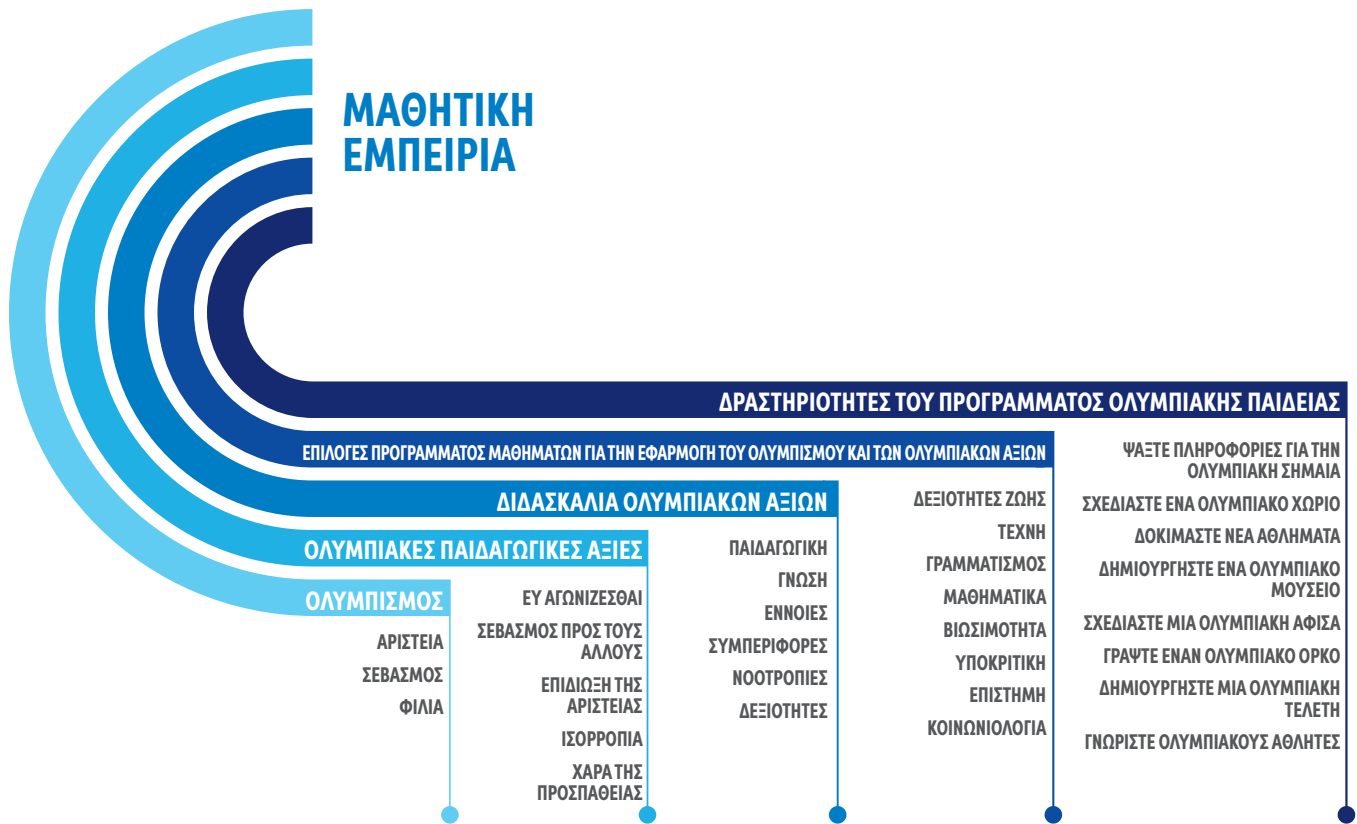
ΜΑΘΗΤΙΚΗ ΕΜΠΕΙΡΙΑ

ΔΡΑΣΤΗΡΙΟΤΗΤΕΣ ΤΟΥ ΠΡΟΓΡΑΜΜΑΤΟΣ ΟΛΥΜΠΙΑΚΗΣ ΠΑΙΔΕΙΑΣ

ΕΠΙΛΟΓΕΣ ΠΡΟΓΡΑΜΜΑΤΟΣ ΜΑΘΗΜΑΤΩΝ ΓΙΑ ΤΗΝ ΕΦΑΡΜΟΓΗ ΤΟΥ ΟΛΥΜΠΙΣΜΟΥ ΚΑΙ ΤΩΝ ΟΛΥΜΠΙΑΚΩΝ ΑΞΙΩΝ

ΔΙΔΑΣΚΑΛΙΑ ΟΛΥΜΠΙΑΚΩΝ ΑΞΙΩΝ

ΟΛΥΜΠΙΑΚΕΣ ΠΑΙΔΑΓΩΓΙΚΕΣ ΑΞΙΕΣ

ΟΛΥΜΠΙΣΜΟΣ

ΑΡΙΣΤΕΙΑ
ΣΕΒΑΣΜΟΣ
ΦΙΛΙΑ

ΕΥ ΑΓΩΝΙΖΕΣΘΑΙ
ΣΕΒΑΣΜΟΣ ΠΡΟΣ ΤΟΥΣ ΑΛΛΟΥΣ
ΕΠΙΔΙΩΞΗ ΤΗΣ ΑΡΙΣΤΕΙΑΣ
ΙΣΟΡΡΟΠΙΑ
ΧΑΡΑ ΤΗΣ ΠΡΟΣΠΑΘΕΙΑΣ

ΠΑΙΔΑΓΩΓΙΚΗ
ΓΝΩΣΗ
ΕΝΝΟΙΕΣ
ΣΥΜΠΕΡΙΦΟΡΕΣ
ΝΟΟΤΡΟΠΙΕΣ
ΔΕΞΙΟΤΗΤΕΣ

ΔΕΞΙΟΤΗΤΕΣ ΖΩΗΣ
ΤΕΧΝΗ
ΓΡΑΜΜΑΤΙΣΜΟΣ
ΜΑΘΗΜΑΤΙΚΑ
ΒΙΩΣΙΜΟΤΗΤΑ
ΥΠΟΚΡΙΤΙΚΗ
ΕΠΙΣΤΗΜΗ
ΚΟΙΝΩΝΙΟΛΟΓΙΑ

ΨΑΞΤΕ ΠΛΗΡΟΦΟΡΙΕΣ ΓΙΑ ΤΗΝ ΟΛΥΜΠΙΑΚΗ ΣΗΜΑΙΑ
ΣΧΕΔΙΑΣΤΕ ΕΝΑ ΟΛΥΜΠΙΑΚΟ ΧΩΡΙΟ
ΔΟΚΙΜΑΣΤΕ ΝΕΑ ΑΘΛΗΜΑΤΑ
ΔΗΜΙΟΥΡΓΗΣΤΕ ΕΝΑ ΟΛΥΜΠΙΑΚΟ ΜΟΥΣΕΙΟ
ΣΧΕΔΙΑΣΤΕ ΜΙΑ ΟΛΥΜΠΙΑΚΗ ΑΦΙΣΑ
ΓΡΑΨΤΕ ΕΝΑΝ ΟΛΥΜΠΙΑΚΟ ΟΡΚΟ
ΔΗΜΙΟΥΡΓΗΣΤΕ ΜΙΑ ΟΛΥΜΠΙΑΚΗ ΤΕΛΕΤΗ
ΓΝΩΡΙΣΤΕ ΟΛΥΜΠΙΑΚΟΥΣ ΑΘΛΗΤΕΣ